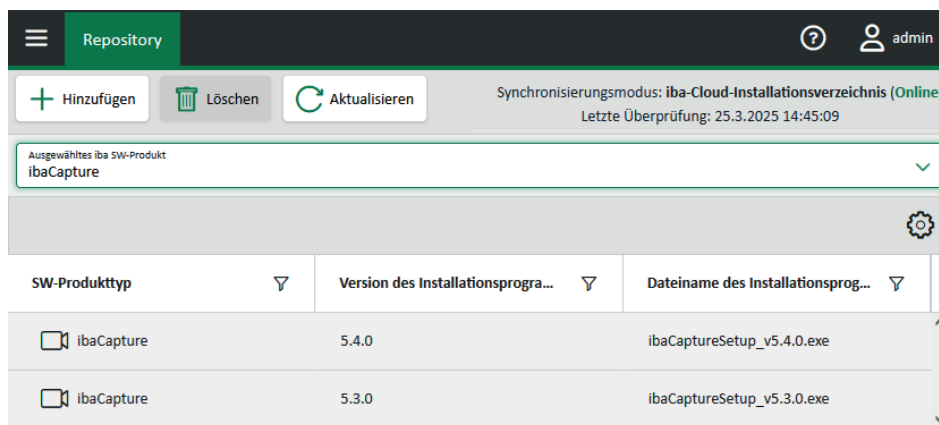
Repository

admin

Hinzufügen Löschen Aktualisieren

Synchronisierungsmodus: iba-Cloud-Installationsverzeichnis (Online
Letzte Überprüfung: 25.3.2025 14:45:09

Ausgewähltes iba SW-Produkt
ibaCapture

| SW-Produkttyp | Version des Installationsprogra... | Dateiname des Installationsprog... |
|---|---|---|
| ibaCapture | 5.4.0 | ibaCaptureSetup_v5.4.0.exe |
| ibaCapture | 5.3.0 | ibaCaptureSetup_v5.3.0.exe |